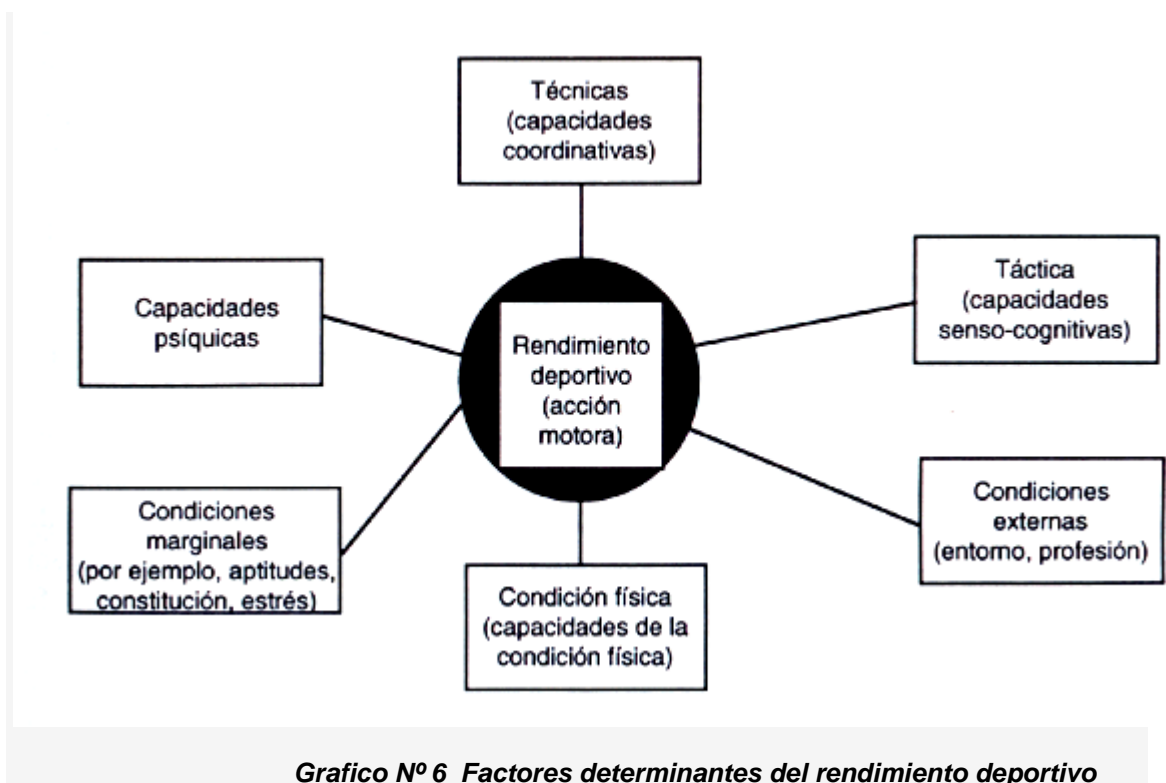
Técnicas (capacidades coordinativas)

Capacidades psíquicas

Rendimiento deportivo (acción motora)

Táctica (capacidades senso-cognitivas)

Condiciones marginales (por ejemplo, aptitudes, constitución, estrés)

Condición física (capacidades de la condición física)

Condiciones externas (entomo, profesión)

Grafico Nº 6 Factores determinantes del rendimiento deportivo